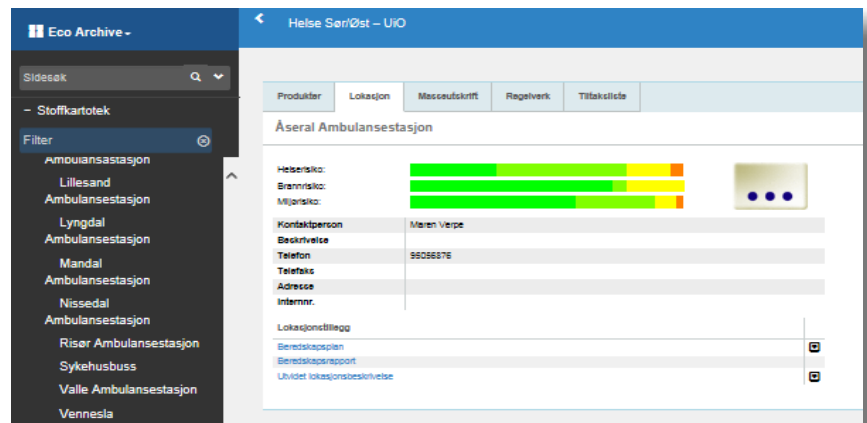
Eco Archive

Sidesøk

– Stoffkartotek

Filter

Ambulansestasjon

Lillesand Ambulansestasjon

Lyngdal Ambulansestasjon

Mandal Ambulansestasjon

Nissedal Ambulansestasjon

Risør Ambulansestasjon

Sykehusbuss

Valle Ambulansestasjon

Vennesla

Helse Sør/Øst – UiO

Produkter | Lokasjon | Masseutskrift | Regelverk | Tilfaksliste

Åseral Ambulansestasjon

Helserisiko:
Brannrisiko:
Miljørisiko:

| | |
|---|---|
| Kontaktperson | Maren Verpe |
| Beskrivelse | |
| Telefon | 95056876 |
| Telefaks | |
| Adresse | |
| Internnr. | |

Lokasjonstillegg

Beredskapsplan
Beredskapsrapport
Utvidet lokasjonsbeskrivelse